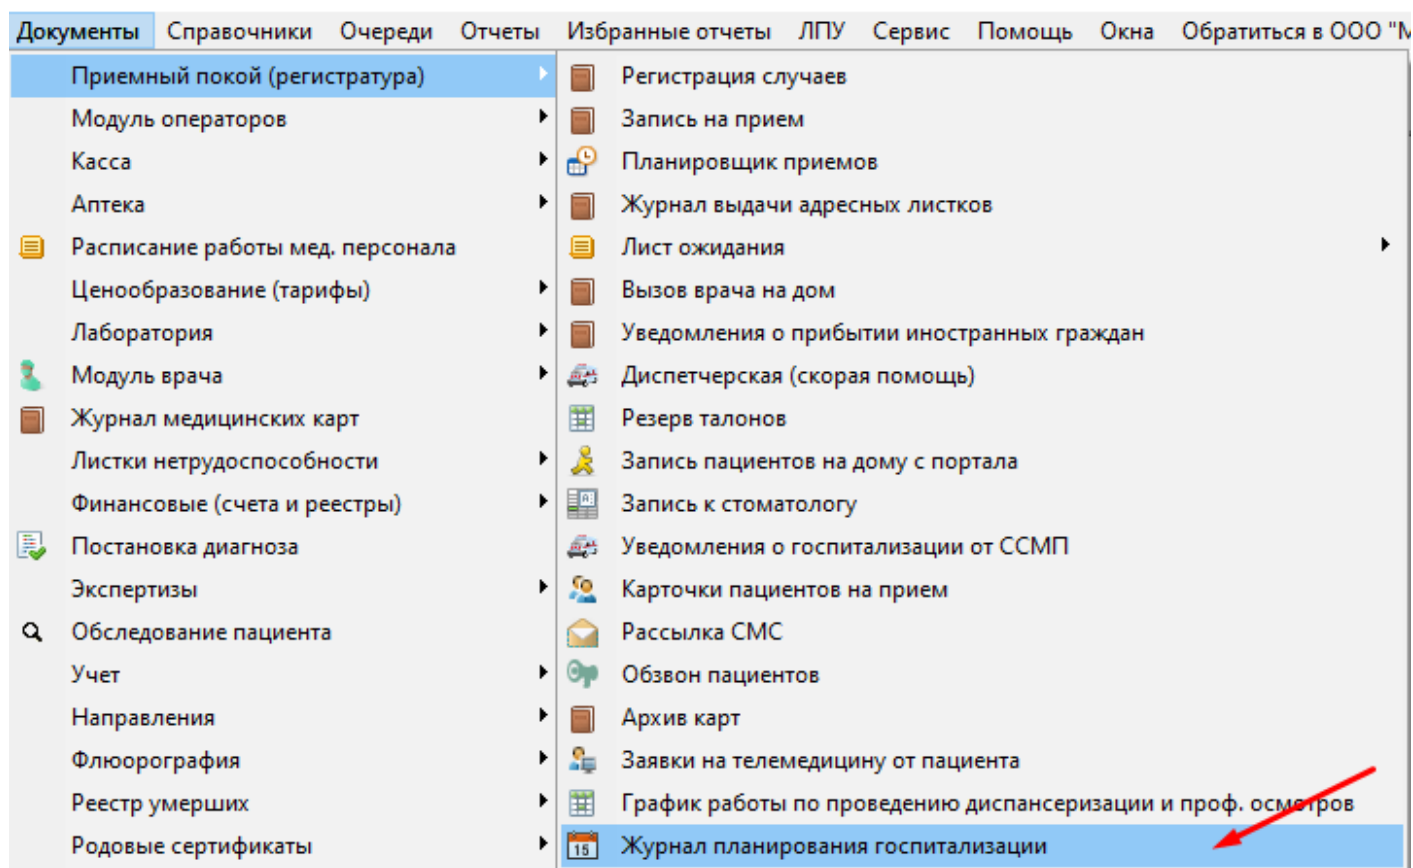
Документы Справочники Очереди Отчеты Избранные отчеты ЛПУ Сервис Помощь Окна Обратиться в ООО "М

Приемный покой (регистратура)
Модуль операторов
Касса
Аптека
Расписание работы мед. персонала
Ценообразование (тарифы)
Лаборатория
Модуль врача
Журнал медицинских карт
Листки нетрудоспособности
Финансовые (счета и реестры)
Постановка диагноза
Экспертизы
Обследование пациента
Учет
Направления
Флюорография
Реестр умерших
Родовые сертификаты

Регистрация случаев
Запись на прием
Планировщик приемов
Журнал выдачи адресных листков
Лист ожидания
Вызов врача на дом
Уведомления о прибытии иностранных граждан
Диспетчерская (скорая помощь)
Резерв талонов
Запись пациентов на дому с портала
Запись к стоматологу
Уведомления о госпитализации от ССМП
Карточки пациентов на прием
Рассылка СМС
Обзвон пациентов
Архив карт
Заявки на телемедицину от пациента
График работы по проведению диспансеризации и проф. осмотров
15
Журнал планирования госпитализации